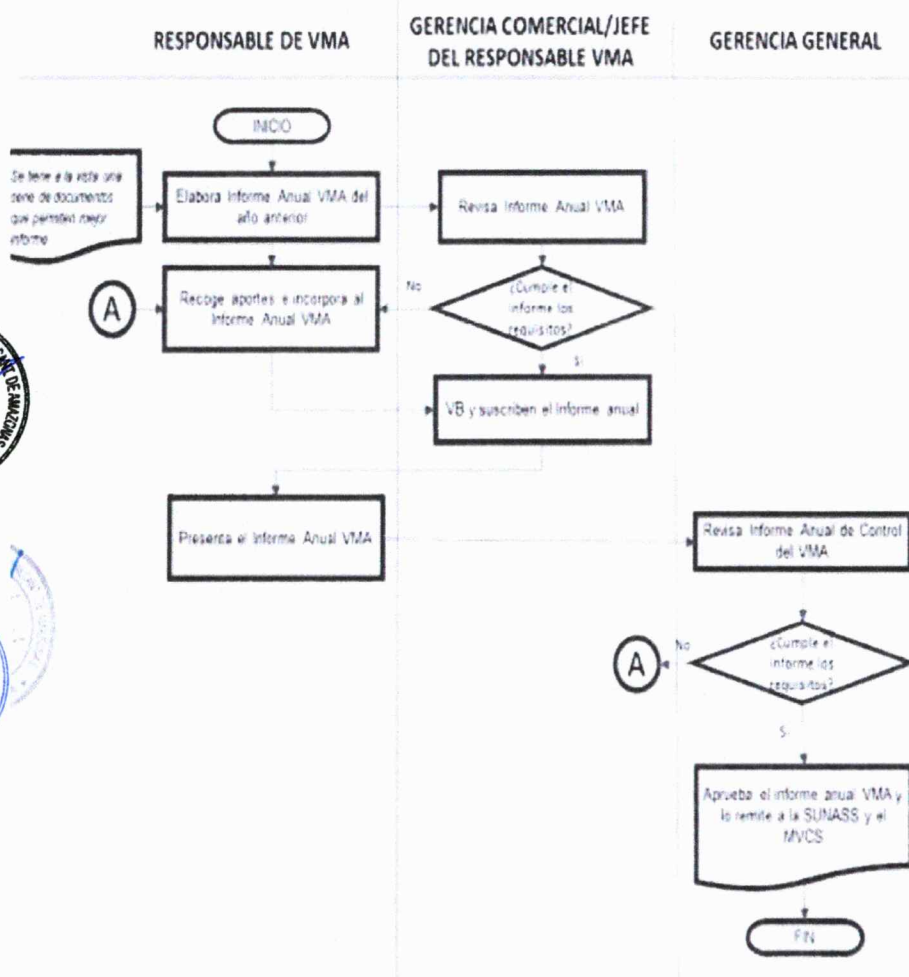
RESPONSABLE DE VMA

GERENCIA COMERCIAL/JEFE DEL RESPONSABLE VMA

GERENCIA GENERAL

INICIO

Se tiene a la vista una serie de documentos que permiten mejor informe

Elabora Informe Anual VMA del año anterior

Revisa Informe Anual VMA

A

Recoge aportes e incorpora al Informe Anual VMA

No

¿Cumple el informe los requisitos?

Si

VB y suscriben el Informe anual

Presenta el Informe Anual VMA

Revisa Informe Anual de Control del VMA

A

No

¿Cumple el informe los requisitos?

Si

Aprueba el informe anual VMA y lo remite a la SUNASS y el MVCS

FIN